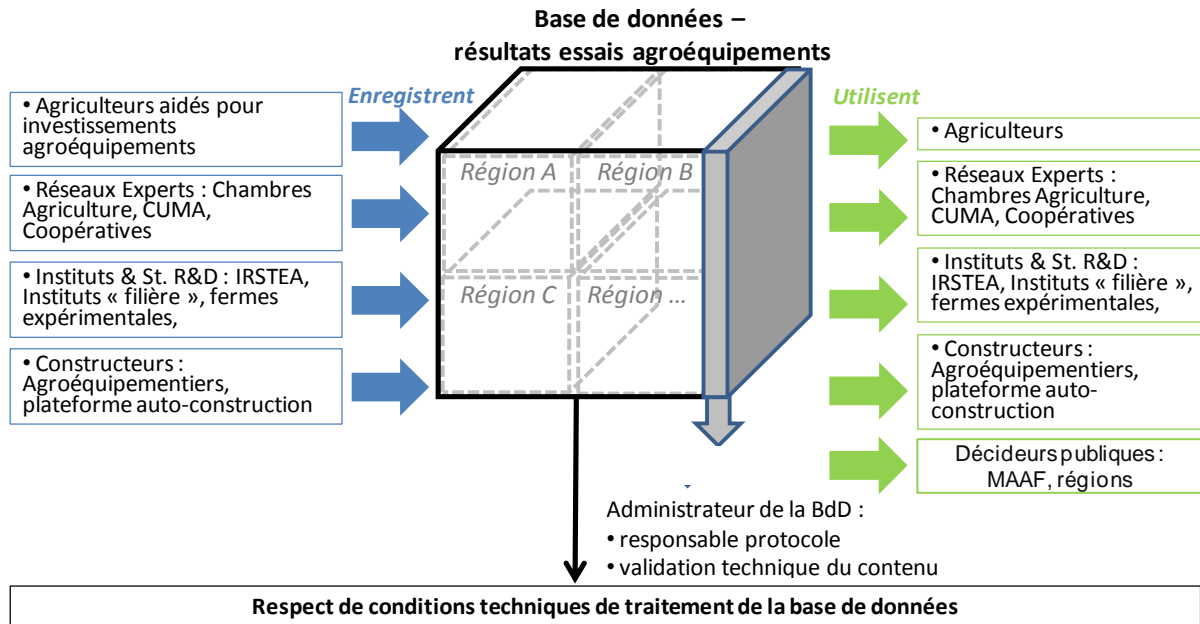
Base de données –
résultats essais agroéquipements

Enregistrent

• Agriculteurs aidés pour investissements agroéquipements

• Réseaux Experts : Chambres Agriculture, CUMA, Coopératives

• Instituts & St. R&D : IRSTEA, Instituts « filière », fermes expérimentales,

• Constructeurs : Agroéquipementiers, plateforme auto-construction

Région A
Région B
Région C
Région …

Utilisent

• Agriculteurs

• Réseaux Experts : Chambres Agriculture, CUMA, Coopératives

• Instituts & St. R&D : IRSTEA, Instituts « filière », fermes expérimentales,

• Constructeurs : Agroéquipementiers, plateforme auto-construction

Décideurs publiques : MAAF, régions

Administrateur de la BdD :
• responsable protocole
• validation technique du contenu

Respect de conditions techniques de traitement de la base de données